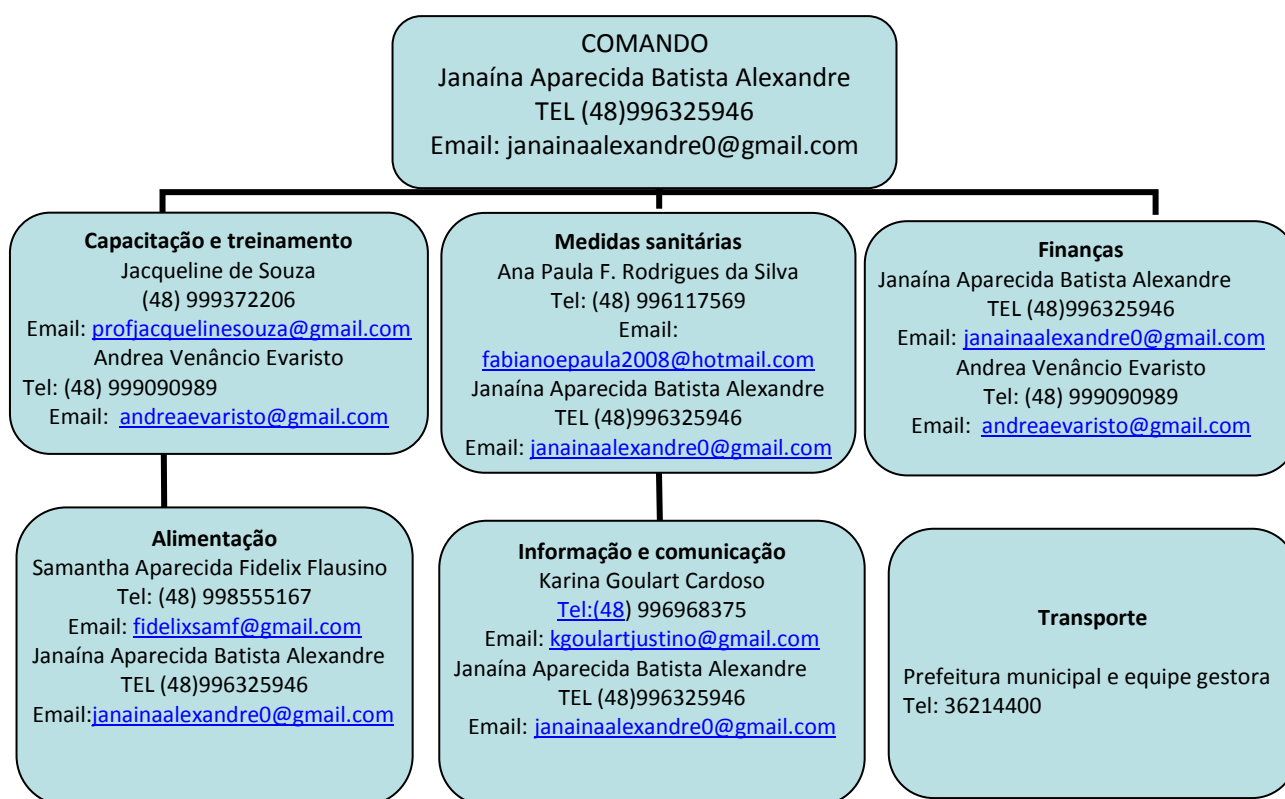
COMANDO
Janaína Aparecida Batista Alexandre
TEL (48)996325946
Email: janainaalexandre0@gmail.com

Capacitação e treinamento
Jacqueline de Souza
(48) 999372206
Email: profjacquelinesouza@gmail.com
Andrea Venâncio Evaristo
Tel: (48) 999090989
Email: andreaevaristo@gmail.com

Medidas sanitárias
Ana Paula F. Rodrigues da Silva
Tel: (48) 996117569
Email:
fabianoepaula2008@hotmail.com
Janaína Aparecida Batista Alexandre
TEL (48)996325946
Email: janainaalexandre0@gmail.com

Finanças
Janaína Aparecida Batista Alexandre
TEL (48)996325946
Email: janainaalexandre0@gmail.com
Andrea Venâncio Evaristo
Tel: (48) 999090989
Email: andreaevaristo@gmail.com

Alimentação
Samantha Aparecida Fidelix Flausino
Tel: (48) 998555167
Email: fidelixsamf@gmail.com
Janaína Aparecida Batista Alexandre
TEL (48)996325946
Email:janainaalexandre0@gmail.com

Informação e comunicação
Karina Goulart Cardoso
Tel:(48) 996968375
Email: kgoulartjustino@gmail.com
Janaína Aparecida Batista Alexandre
TEL (48)996325946
Email: janainaalexandre0@gmail.com

Transporte
Prefeitura municipal e equipe gestora
Tel: 36214400